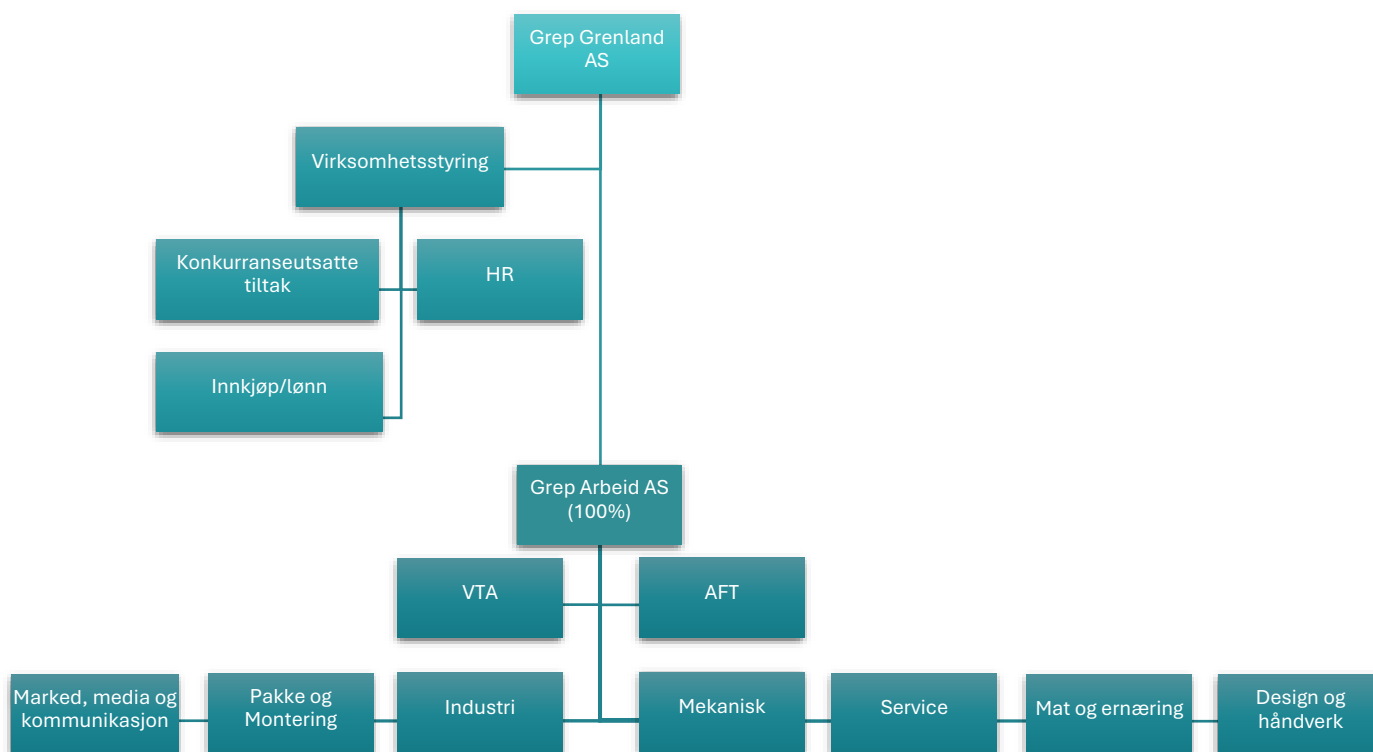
Grep Grenland AS

Virksomhetsstyring

Konkurranseutsatte tiltak

HR

Innkjøp/lønn

Grep Arbeid AS (100%)

VTA

AFT

Marked, media og kommunikasjon

Pakke og Montering

Industri

Mekanisk

Service

Mat og ernæring

Design og håndverk